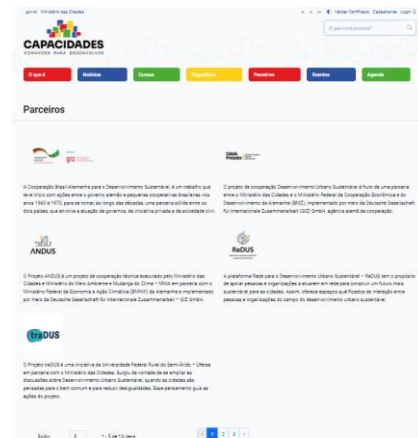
gov.br Ministério das Cidades — Validar Certificado Cadastre-se Login

CAPACIDADES
CONHECER PARA DESENVOLVER

O que você procura?

O que é | Notícias | Cursos | Repositório | Parceiros | Eventos | Agenda

Parceiros

giz

A Cooperação Brasil-Alemanha para o Desenvolvimento Sustentável, é um tratado que teve início com acordo entre o governo alemão e pequenos cooperativas brasileiras nos anos 1960 e 1970, para se tornar, ao longo das décadas, uma parceria sólida entre os dois países, que envolve a sociedade civil.

Cidade Presente

O projeto de cooperação Desenvolvimento Urbano Sustentável é fruto de uma parceria entre o Ministério das Cidades e o Ministério Federal da Cooperação Econômica e do Desenvolvimento da Alemanha (BMZ), implementado por meio da Deutsche Gesellschaft für Internationale Zusammenarbeit (GIZ) GmbH, agência alemã de cooperação.

ANDUS

O Projeto ANDUS é um projeto de cooperação técnica executado pelo Ministério das Cidades e Ministério do Meio Ambiente e Mudança do Clima – MMA em parceria com o Ministério Federal da Economia e Ação Climática (BMWK) da Alemanha e implementado por meio da Deutsche Gesellschaft für Internationale Zusammenarbeit – GIZ GmbH.

ReDUS

A plataforma Rede para o Desenvolvimento Urbano Sustentável – ReDUS tem o propósito de apoiar pessoas e organizações a atuarem em rede para construir um futuro mais sustentável para as cidades. Assim, oferece espaços qualificados de interação entre pessoas e organizações do campo do desenvolvimento urbano sustentável.

traDUS

O Projeto traDUS é uma iniciativa da Universidade Federal Rural do Semi-Árido – Ufersa em parceria com o Ministério das Cidades. Surgiu da vontade de se ampliar as discussões sobre Desenvolvimento Urbano Sustentável, quando as cidades são pensadas para o bem comum e para reduzir desigualdades. Esse pensamento guia as ações do projeto.

Exibir 5 1 - 5 de 13 itens

1 2 3 ›